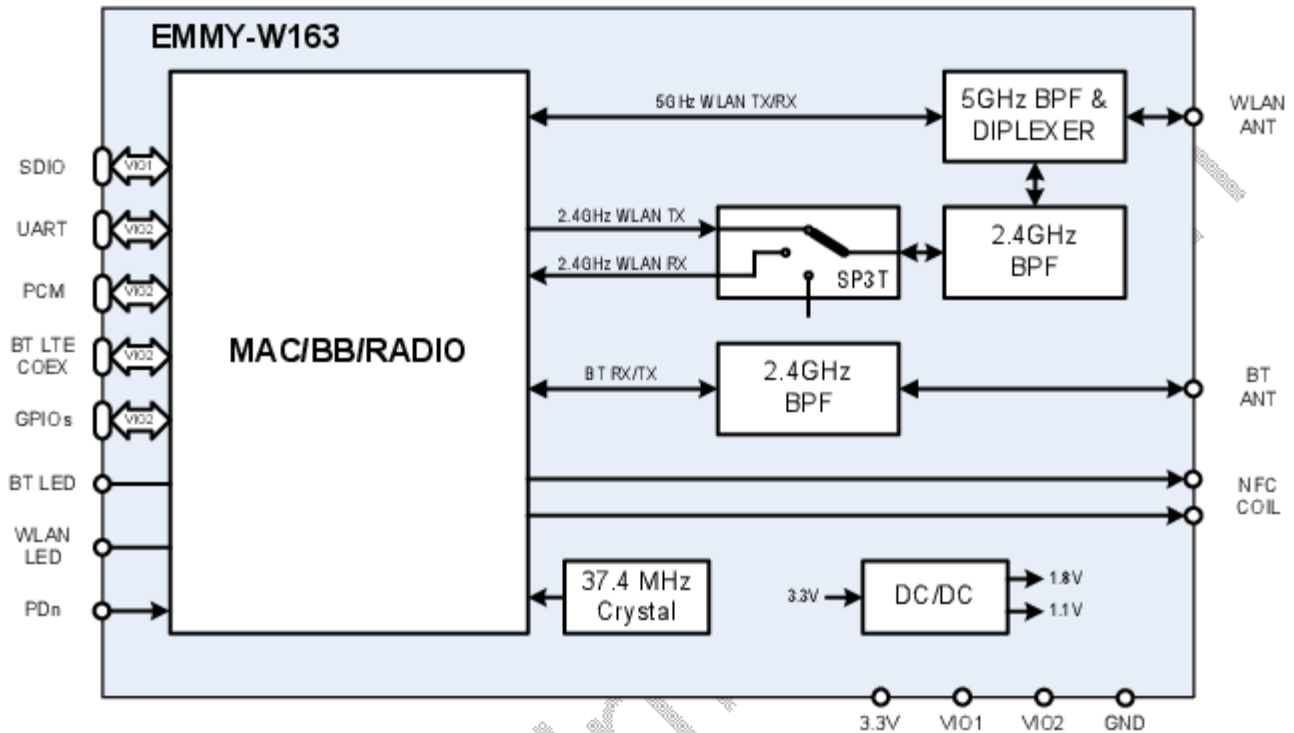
EMMY-W163

SDIO
VIO1
UART
VIO2
PCM
VIO2
BT LTE COEX
VIO2
GPIOs
VIO2
BT LED
WLAN LED
PDn

MAC/BB/RADIO

5GHz WLAN TX/RX
5GHz BPF & DIPLEXER
WLAN ANT

2.4GHz WLAN TX
2.4GHz WLAN RX
SP3T
2.4GHz BPF

BT RX/TX
2.4GHz BPF
BT ANT

NFC COIL

37.4 MHz Crystal

3.3V
DC/DC
1.8V
1.1V

3.3V
VIO1
VIO2
GND